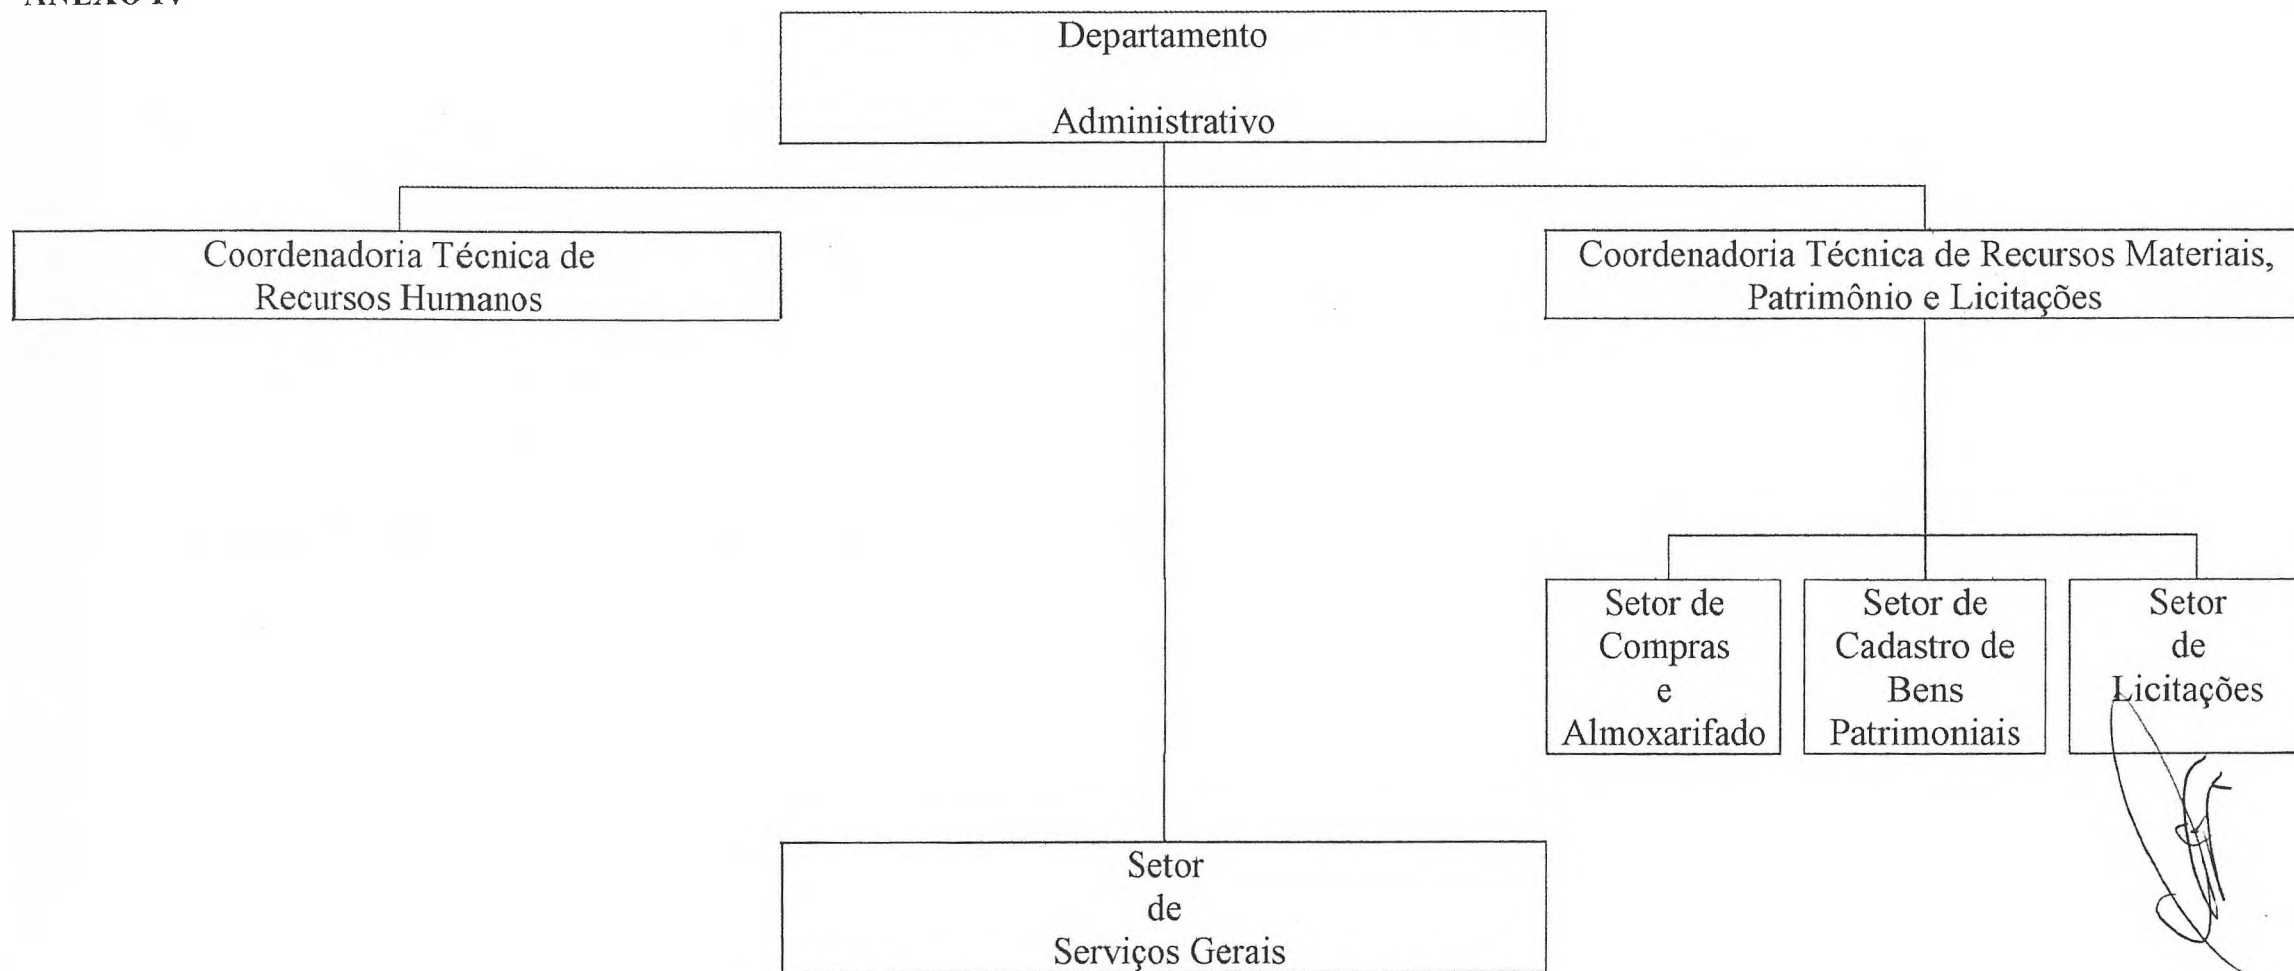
ANEXO IV

Departamento

Administrativo

Coordenadoria Técnica de Recursos Humanos

Coordenadoria Técnica de Recursos Materiais, Patrimônio e Licitações

Setor de Compras e Almoxarifado

Setor de Cadastro de Bens Patrimoniais

Setor de Licitações

Setor de Serviços Gerais